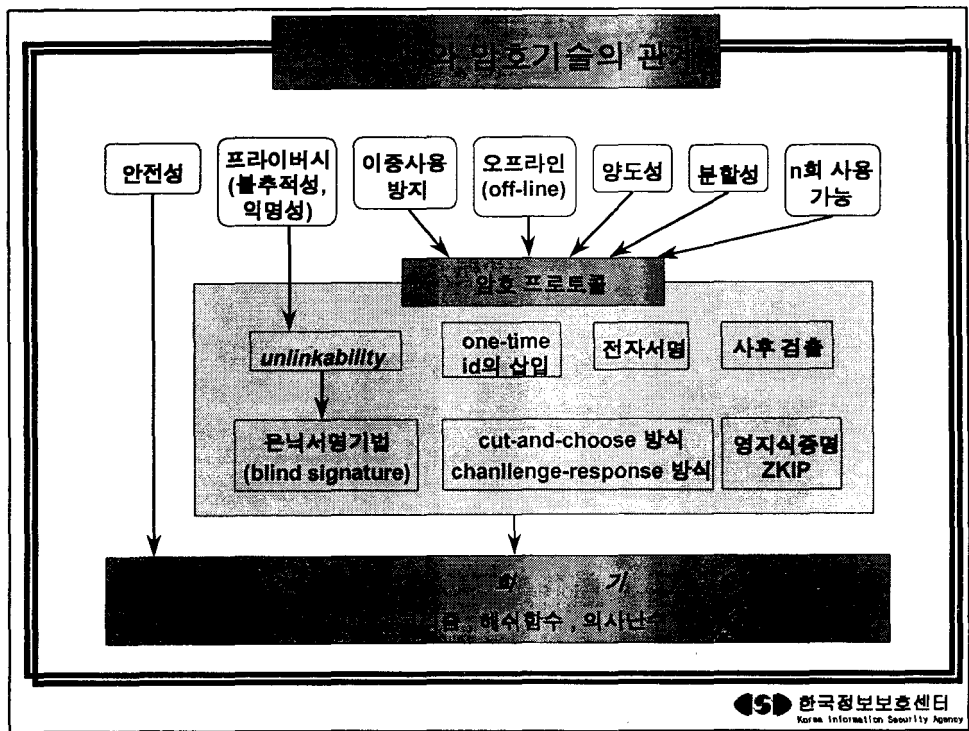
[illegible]와 암호기술의 관계

안전성

프라이버시 (불추적성, 익명성)

이중사용 방지

오프라인 (off-line)

양도성

분할성

n회 사용 가능

암호 프로토콜

unlinkability

one-time id의 삽입

전자서명

사후 검출

은닉서명기법 (blind signature)

cut-and-choose 방식 chanllenge-response 방식

영지식증명 ZKIP

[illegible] 기 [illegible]

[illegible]므, 해쉬함수 , 의사난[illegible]

KISA 한국정보보호센터 Korea Information Security Agency